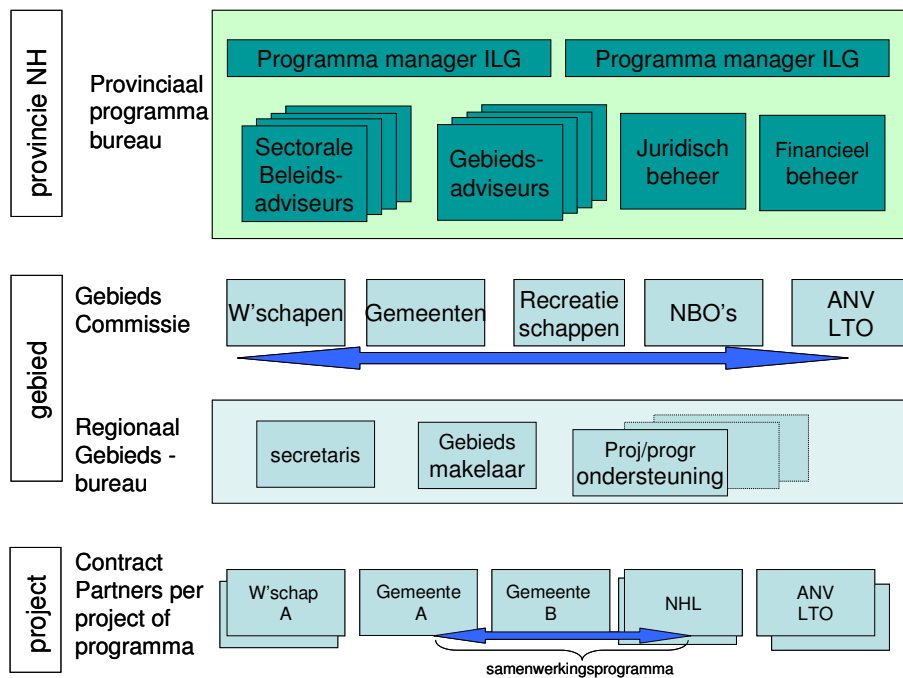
provincie NH

Provinciaal programma bureau

Programma manager ILG

Programma manager ILG

Sectorale Beleids-adviseurs

Gebieds-adviseurs

Juridisch beheer

Financieel beheer

gebied

Gebieds Commissie

W'schapen

Gemeenten

Recreatie schappen

NBO's

ANV LTO

Regionaal Gebieds - bureau

secretaris

Gebieds makelaar

Proj/progr ondersteuning

project

Contract Partners per project of programma

W'schap A

Gemeente A

Gemeente B

NHL

ANV LTO

samenwerkingsprogramma